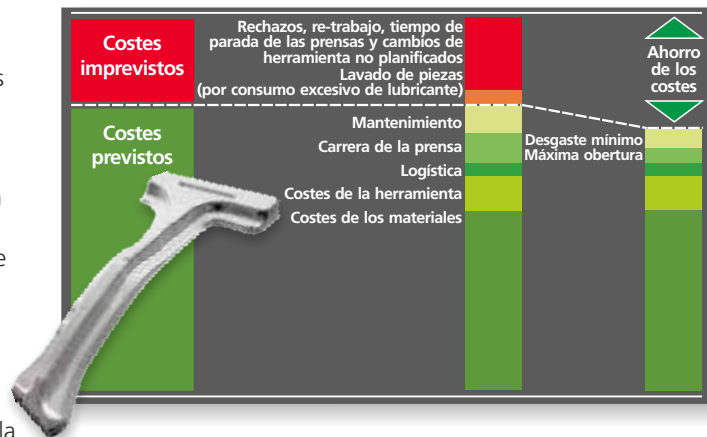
Costes imprevistos

Rechazos, re-trabajo, tiempo de parada de las prensas y cambios de herramienta no planificados
Lavado de piezas
(por consumo excesivo de lubricante)

Ahorro de los costes

Costes previstos

Mantenimiento
Carrera de la prensa
Logística
Costes de la herramienta
Costes de los materiales

Desgaste mínimo
Máxima obertura